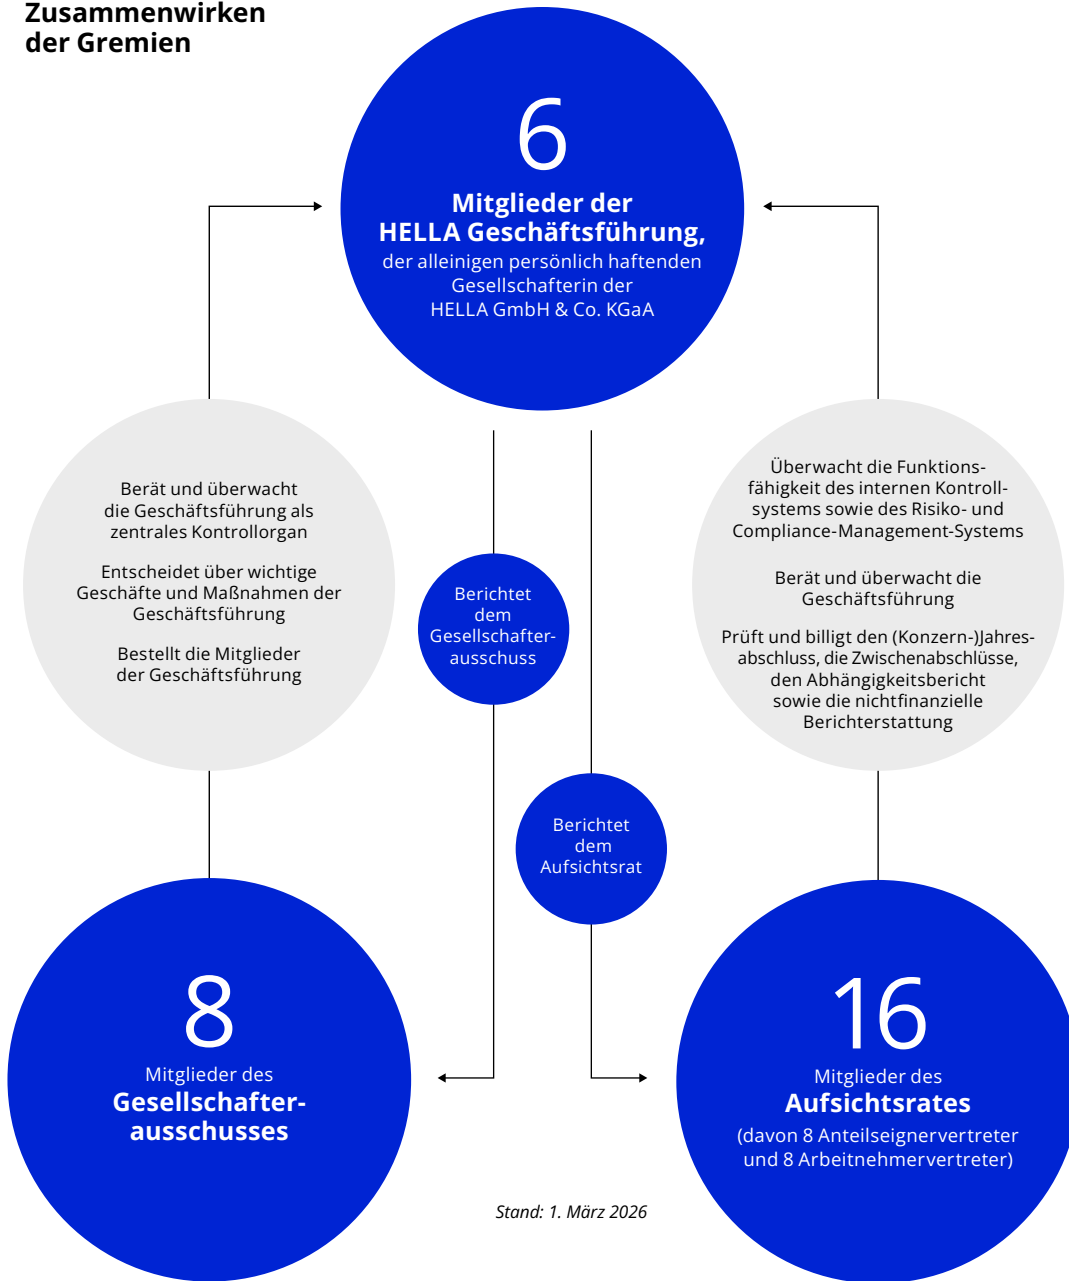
Zusammenwirken der Gremien

6
Mitglieder der HELLA Geschäftsführung,
der alleinigen persönlich haftenden Gesellschafterin der HELLA GmbH & Co. KGaA

Berät und überwacht die Geschäftsführung als zentrales Kontrollorgan

Entscheidet über wichtige Geschäfte und Maßnahmen der Geschäftsführung

Bestellt die Mitglieder der Geschäftsführung

Berichtet dem Gesellschafterausschuss

Berichtet dem Aufsichtsrat

Überwacht die Funktionsfähigkeit des internen Kontrollsystems sowie des Risiko- und Compliance-Management-Systems

Berät und überwacht die Geschäftsführung

Prüft und billigt den (Konzern-)Jahresabschluss, die Zwischenabschlüsse, den Abhängigkeitsbericht sowie die nichtfinanzielle Berichterstattung

8
Mitglieder des
Gesellschafterausschusses

16
Mitglieder des
Aufsichtsrates
(davon 8 Anteilseignervertreter und 8 Arbeitnehmervertreter)

Stand: 1. März 2026